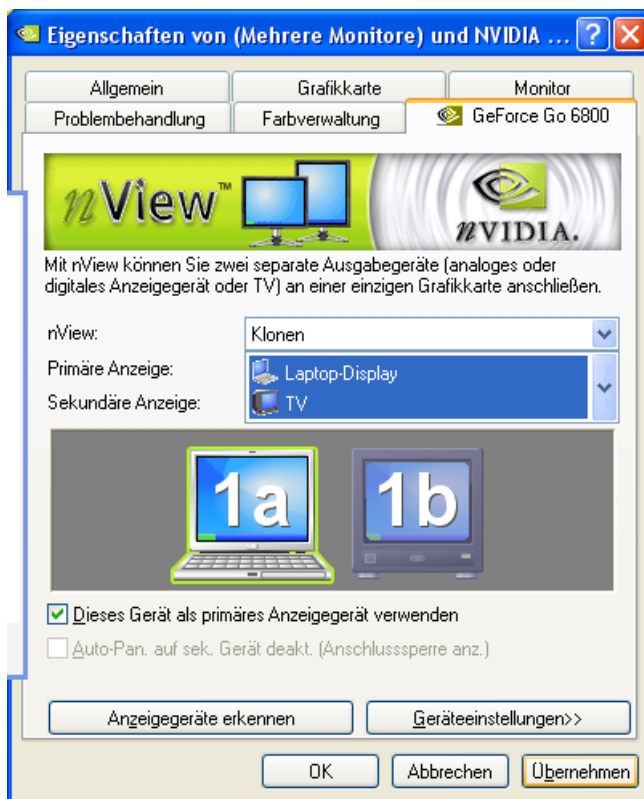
Eigenschaften von (Mehrere Monitore) und NVIDIA ...

Allgemein
Grafikkarte
Monitor
Problembehandlung
Farbverwaltung
GeForce Go 6800

nView™

nVIDIA.

Mit nView können Sie zwei separate Ausgabegeräte (analoges oder digitales Anzeigegerät oder TV) an einer einzigen Grafikkarte anschließen.

nView: Klonen
Primäre Anzeige: Laptop-Display
Sekundäre Anzeige: TV

1a
1b

Dieses Gerät als primäres Anzeigegerät verwenden
Auto-Pan. auf sek. Gerät deakt. (Anschlusssperre anz.)

Anzeigegeräte erkennen
Geräteeinstellungen>>

OK
Abbrechen
Übernehmen